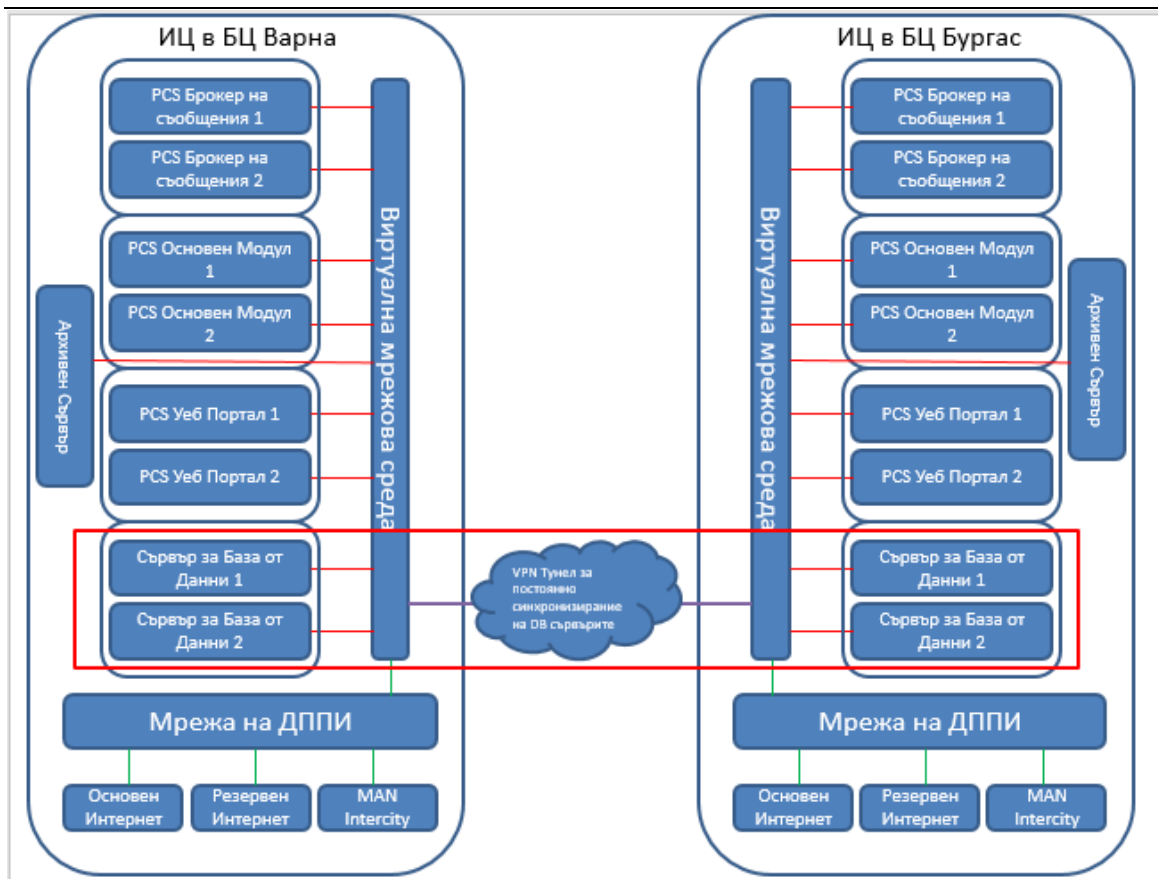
ИЦ в БЦ Варна

PCS Брокер на съобщения 1

PCS Брокер на съобщения 2

PCS Основен Модул 1

PCS Основен Модул 2

Архивен Сървър

PCS Уеб Портал 1

PCS Уеб Портал 2

Сървър за База от Данни 1

Сървър за База от Данни 2

Виртуална мрежова среда

Мрежа на ДППИ

Основен Интернет

Резервен Интернет

MAN Intercity

VPN Тунел за постоянно синхронизиране на DB сървърите

ИЦ в БЦ Бургас

PCS Брокер на съобщения 1

PCS Брокер на съобщения 2

PCS Основен Модул 1

PCS Основен Модул 2

Архивен Сървър

PCS Уеб Портал 1

PCS Уеб Портал 2

Сървър за База от Данни 1

Сървър за База от Данни 2

Виртуална мрежова среда

Мрежа на ДППИ

Основен Интернет

Резервен Интернет

MAN Intercity